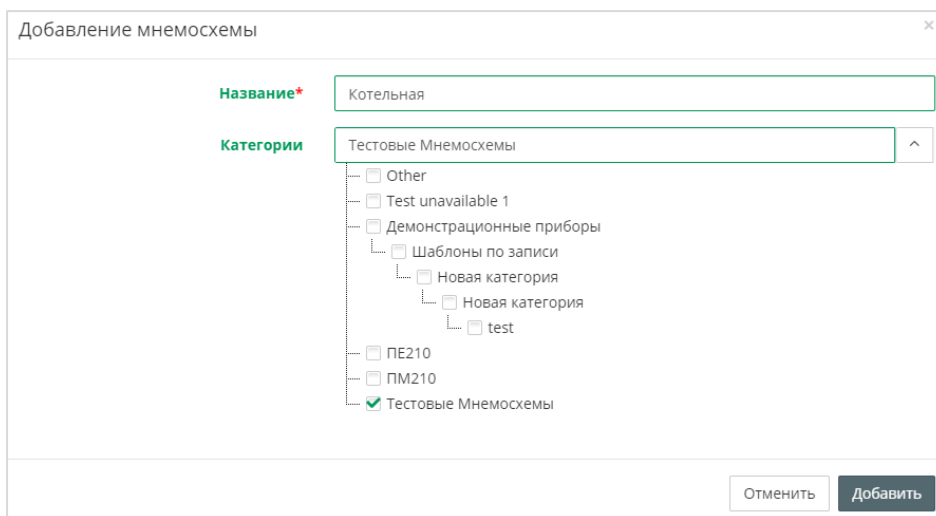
Добавление мнемосхемы

×

Название*

Котельная

Категории

Тестовые Мнемосхемы

Other
Test unavailable 1
Демонстрационные приборы
Шаблоны по записи
Новая категория
Новая категория
test
ПЕ210
ПМ210
Тестовые Мнемосхемы

Отменить

Добавить